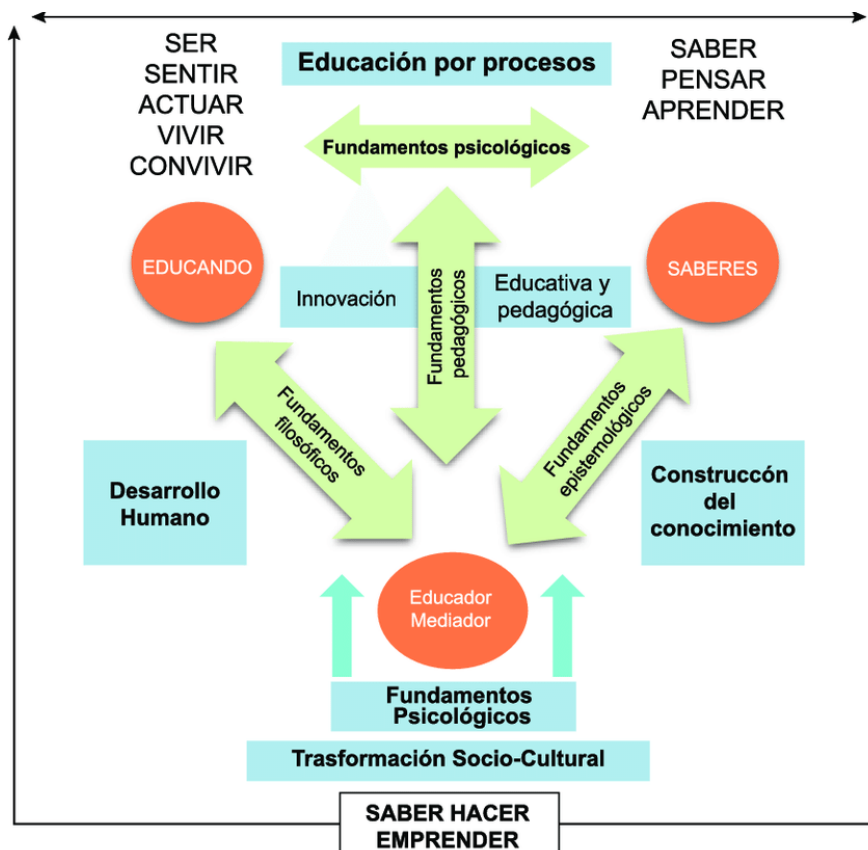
SER
SENTIR
ACTUAR
VIVIR
CONVIVIR

Educación por procesos

SABER
PENSAR
APRENDER

Fundamentos psicológicos

EDUCANDO

Innovación

Fundamentos pedagógicos

Educativa y pedagógica

SABERES

Fundamentos filosóficos

Fundamentos epistemológicos

Desarrollo Humano

Construccón del conocimiento

Educador Mediador

Fundamentos Psicológicos

Trasformación Socio-Cultural

SABER HACER
EMPRENDER